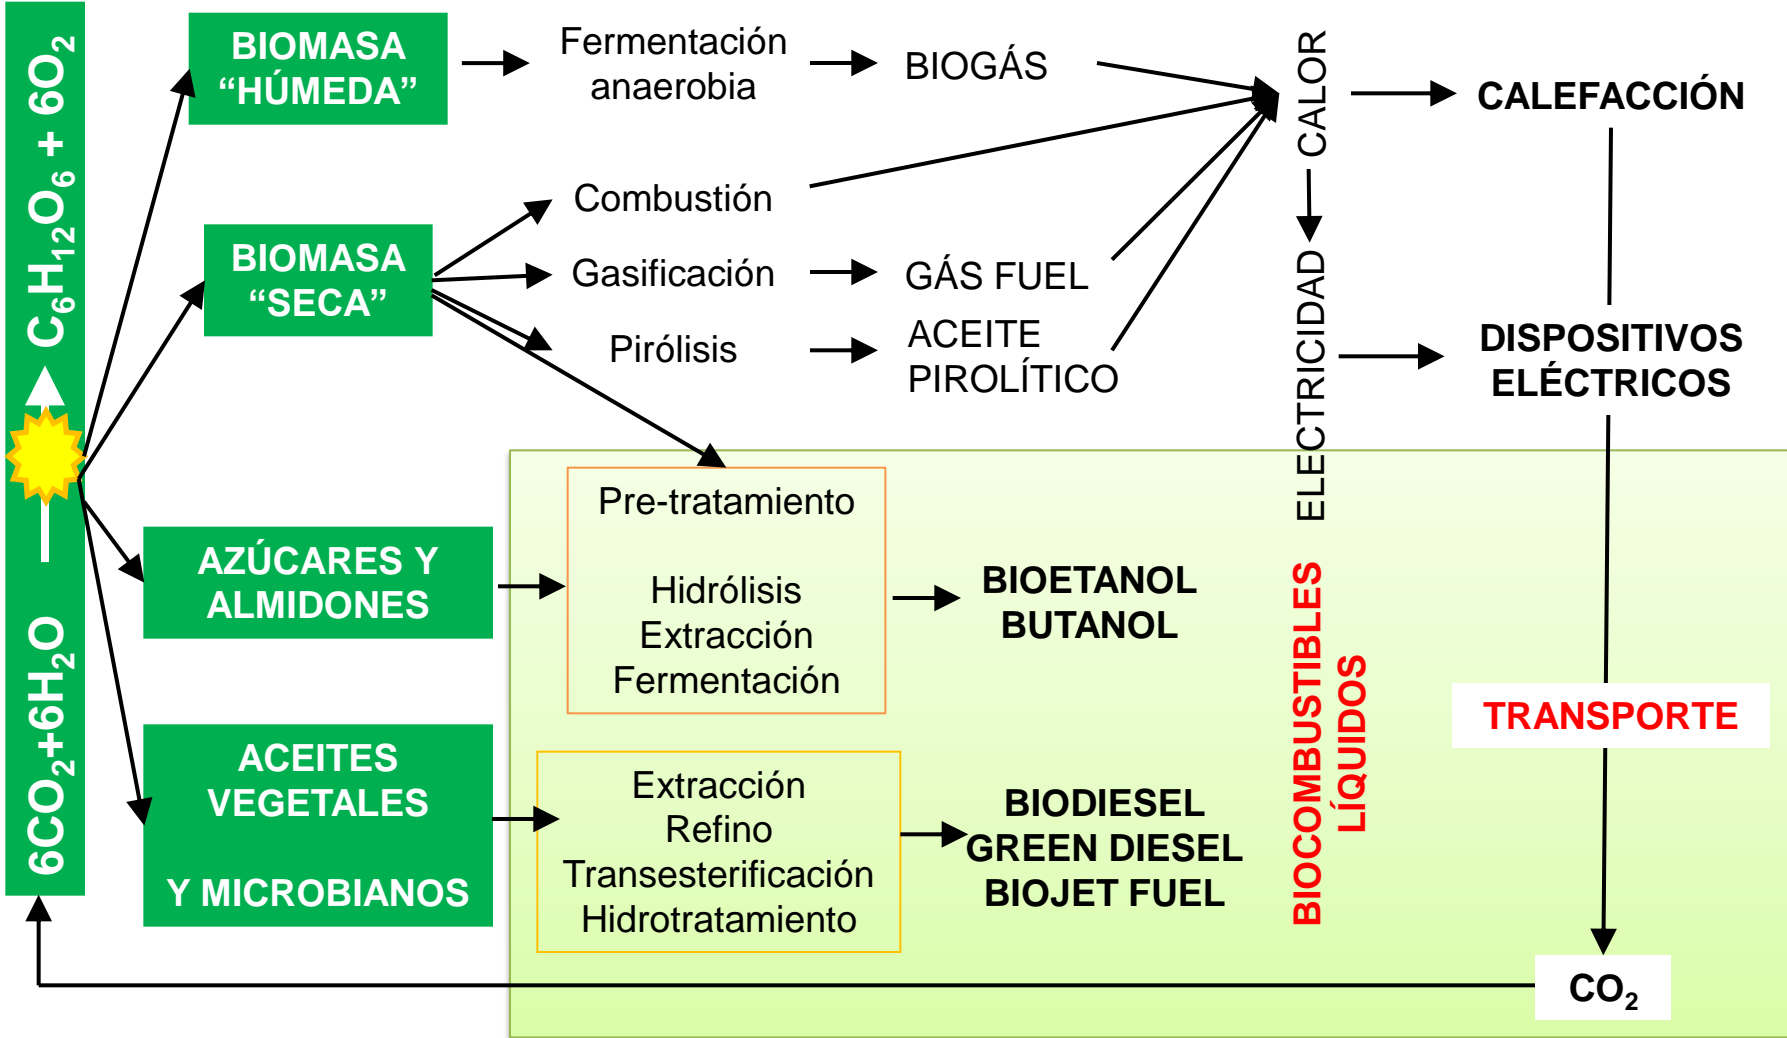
$6CO_2+6H_2O \rightarrow C_6H_{12}O_6 + 6O_2$

BIOMASA "HÚMEDA"

Fermentación anaerobia

BIOGÁS

CALOR

CALEFACCIÓN

Combustión

BIOMASA "SECA"

Gasificación

GÁS FUEL

Pirólisis

ACEITE PIROLÍTICO

ELECTRICIDAD

DISPOSITIVOS ELÉCTRICOS

AZÚCARES Y ALMIDONES

Pre-tratamiento

Hidrólisis
Extracción
Fermentación

BIOETANOL
BUTANOL

BIOCOMBUSTIBLES LÍQUIDOS

TRANSPORTE

ACEITES VEGETALES

Y MICROBIANOS

Extracción
Refino
Transesterificación
Hidrotratamiento

BIODIESEL
GREEN DIESEL
BIOJET FUEL

$CO_2$